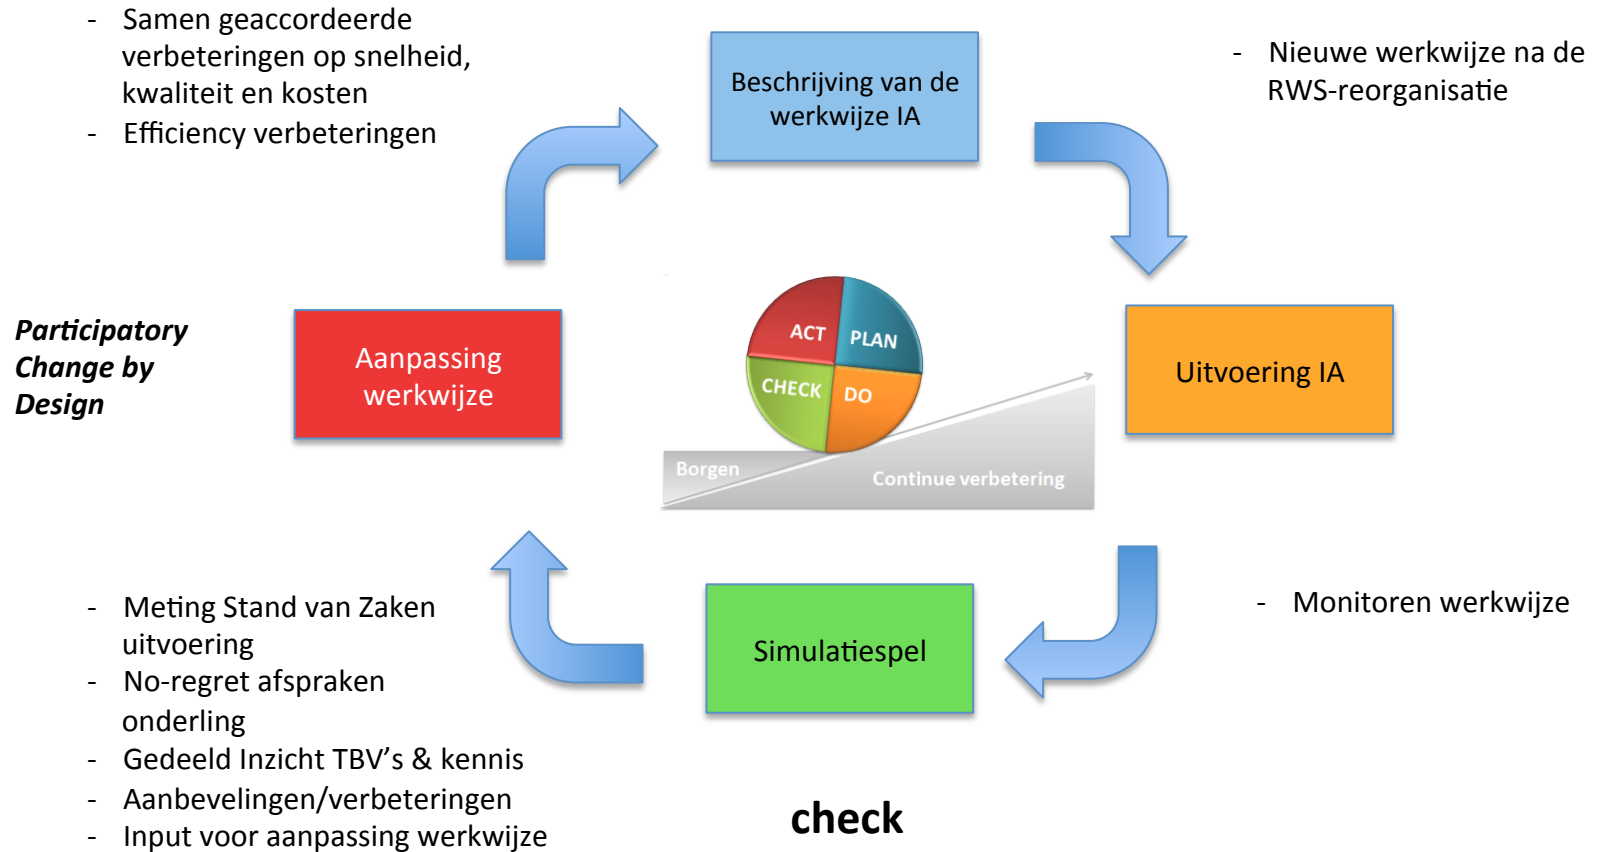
- Samen geaccordeerde verbeteringen op snelheid, kwaliteit en kosten
- Efficiency verbeteringen

Beschrijving van de werkwijze IA

- Nieuwe werkwijze na de RWS-reorganisatie

Participatory Change by Design

Aanpassing werkwijze

ACT
PLAN
CHECK
DO
Borgen
Continue verbetering

Uitvoering IA

- Meting Stand van Zaken uitvoering
- No-regret afspraken onderling
- Gedeeld Inzicht TBV's & kennis
- Aanbevelingen/verbeteringen
- Input voor aanpassing werkwijze

Simulatiespel

- Monitoren werkwijze

check